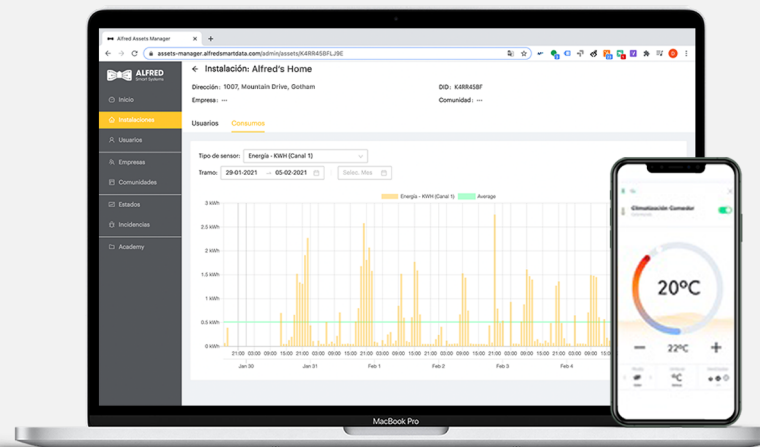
Alfred Assets Manager

assets-manager.alfredsmartdata.com/admin/assets/K4RR45BFLJ9E

ALFRED Smart Systems

Inicio
Instalaciones
Usuarios
Empresas
Comunidades
Estados
Incidencias
Academy

Instalación: Alfred's Home

Dirección: 1007, Mountain Drive, Gotham
DID: K4RR45BF
Empresa: ---
Comunidad: ---

Usuarios Consumos

Tipo de sensor: Energía - KWH (Canal 1)
Tramo: 29-01-2021 → 05-02-2021
Selec. Mes

Energía - KWH (Canal 1) Average

3 kWh
2.5 kWh
2 kWh
1.5 kWh
1 kWh
0.5 kWh
0 kWh

21:00 03:00 09:00 15:00 21:00 03:00 09:00 15:00 21:00 03:00 09:00 15:00 21:00 03:00 09:00 15:00 21:00 03:00 09:00 15:00 21:00 03:00 09:00 15:00 21:00

Jan 30 Jan 31 Feb 1 Feb 2 Feb 3 Feb 4

MacBook Pro

Climatización Comedor

20ºC

22ºC